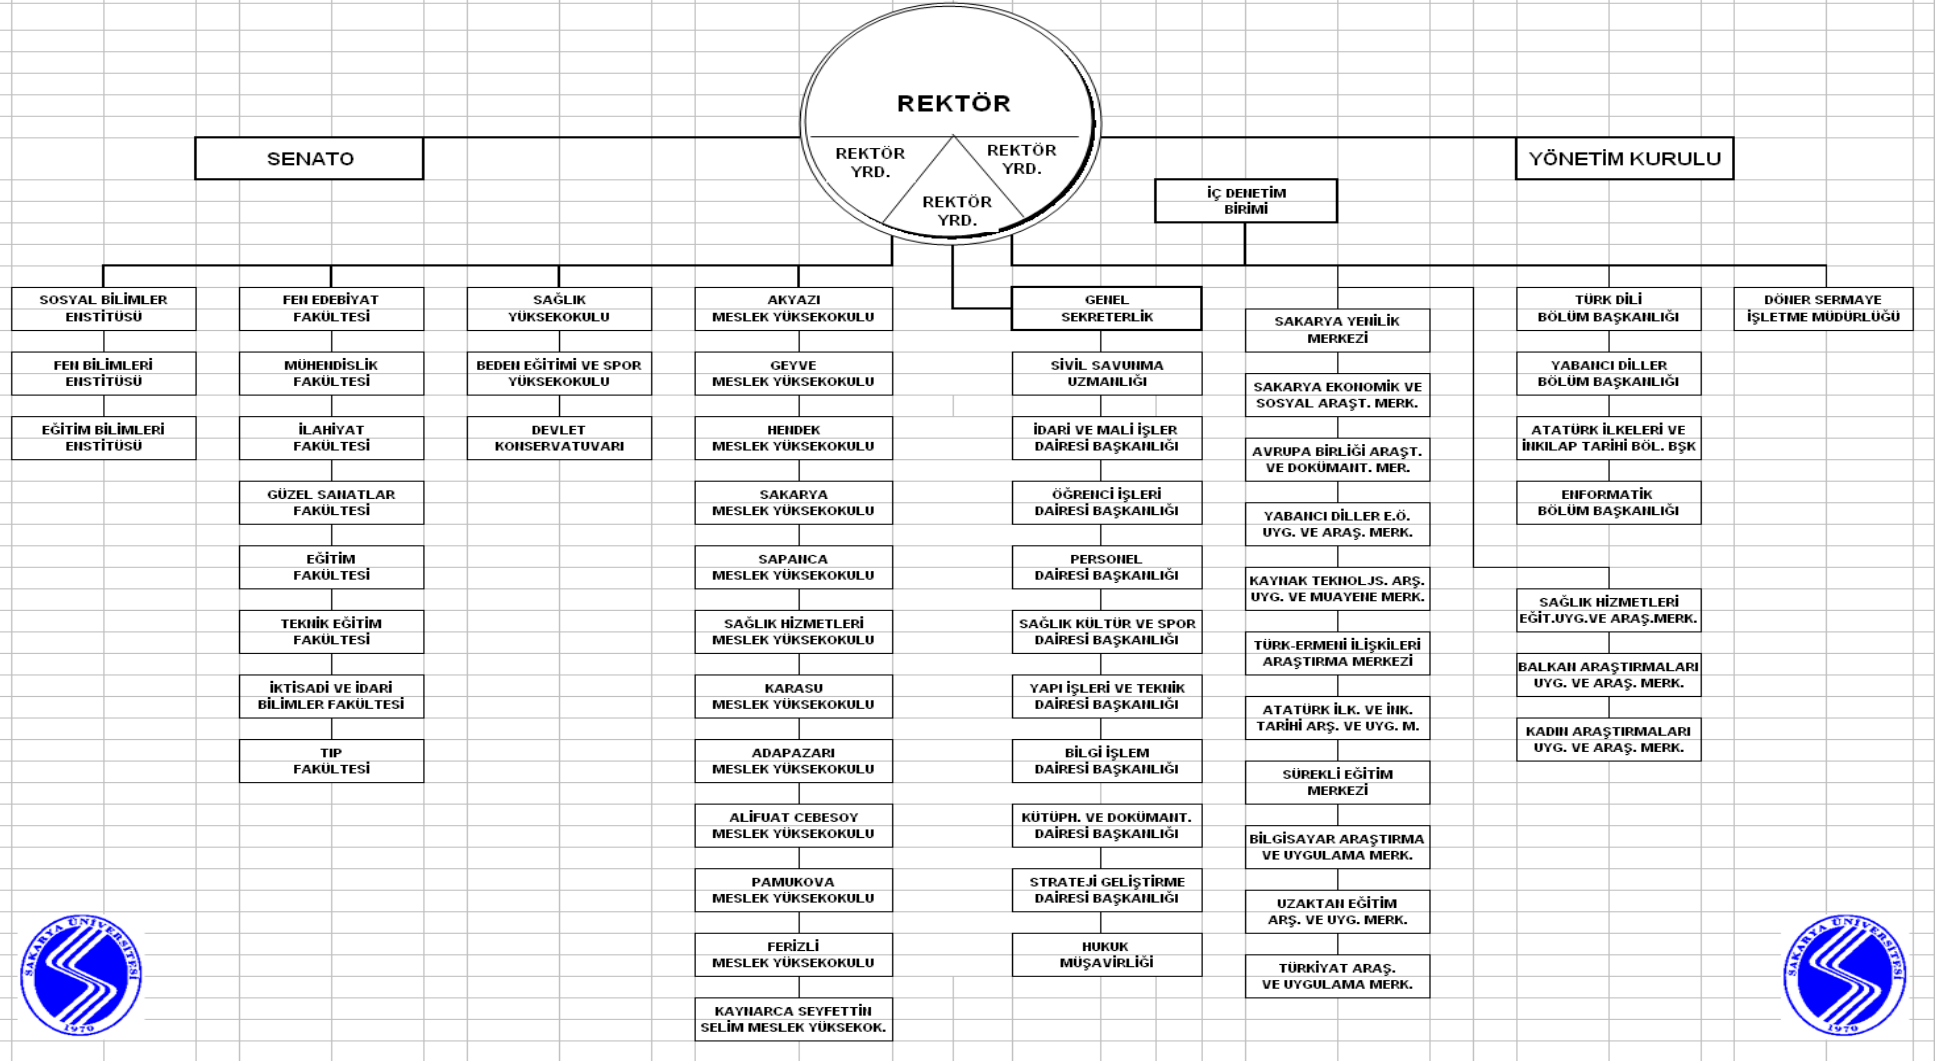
REKTÖR

REKTÖR YRD.

REKTÖR YRD.

REKTÖR YRD.

SENATO

YÖNETİM KURULU

İÇ DENETİM BİRİMİ

SOSYAL BİLİMLER ENSTİTÜSÜ

FEN BİLİMLERİ ENSTİTÜSÜ

EĞİTİM BİLİMLERİ ENSTİTÜSÜ

FEN EDEBİYAT FAKÜLTESİ

MÜHENDİSLİK FAKÜLTESİ

İLAHİYAT FAKÜLTESİ

GÜZEL SANATLAR FAKÜLTESİ

EĞİTİM FAKÜLTESİ

TEKNİK EĞİTİM FAKÜLTESİ

İKTİSADİ VE İDARİ BİLİMLER FAKÜLTESİ

TIP FAKÜLTESİ

SAĞLIK YÜKSEKOKULU

BEDEN EĞİTİMİ VE SPOR YÜKSEKOKULU

DEVLET KONSERVATUVARI

AKYAZI MESLEK YÜKSEKOKULU

GEYVE MESLEK YÜKSEKOKULU

HENDEK MESLEK YÜKSEKOKULU

SAKARYA MESLEK YÜKSEKOKULU

SAPANCA MESLEK YÜKSEKOKULU

SAĞLIK HİZMETLERİ MESLEK YÜKSEKOKULU

KARASU MESLEK YÜKSEKOKULU

ADAPAZARI MESLEK YÜKSEKOKULU

ALİFUAT CEBESOY MESLEK YÜKSEKOKULU

PAMUKOVA MESLEK YÜKSEKOKULU

FERİZLİ MESLEK YÜKSEKOKULU

KAYNARCA SEYFETTİN SELİM MESLEK YÜKSEKOK.

GENEL SEKRETERLİK

SİVİL SAVUNMA UZMANLIĞI

İDARİ VE MALİ İŞLER DAİRESİ BAŞKANLIĞI

ÖĞRENCİ İŞLERİ DAİRESİ BAŞKANLIĞI

PERSONEL DAİRESİ BAŞKANLIĞI

SAĞLIK KÜLTÜR VE SPOR DAİRESİ BAŞKANLIĞI

YAPI İŞLERİ VE TEKNİK DAİRESİ BAŞKANLIĞI

BİLGİ İŞLEM DAİRESİ BAŞKANLIĞI

KÜTÜPH. VE DOKÜMANT. DAİRESİ BAŞKANLIĞI

STRATEJİ GELİŞTİRME DAİRESİ BAŞKANLIĞI

HUKUK MÜŞAVİRLİĞİ

SAKARYA YENİLİK MERKEZİ

SAKARYA EKONOMİK VE SOSYAL ARAŞT. MERK.

AVRUPA BİRLİĞİ ARAŞT. VE DOKÜMANT. MER.

YABANCI DİLLER E.Ö. UYG. VE ARAŞ. MERK.

KAYNAK TEKNOLJS. ARŞ. UYG. VE MUAYENE MERK.

TÜRK-ERMENİ İLİŞKİLERİ ARAŞTIRMA MERKEZİ

ATATÜRK İLK. VE İNK. TARİHİ ARŞ. VE UYG. M.

SÜREKLİ EĞİTİM MERKEZİ

BİLGİSAYAR ARAŞTIRMA VE UYGULAMA MERK.

UZAKTAN EĞİTİM ARŞ. VE UYG. MERK.

TÜRKİYAT ARAŞ. VE UYGULAMA MERK.

TÜRK DİLİ BÖLÜM BAŞKANLIĞI

YABANCI DİLLER BÖLÜM BAŞKANLIĞI

ATATÜRK İLKELERİ VE İNKILAP TARİHİ BÖL. BŞK

ENFORMATİK BÖLÜM BAŞKANLIĞI

SAĞLIK HİZMETLERİ EĞİT.UYG.VE ARAŞ.MERK.

BALKAN ARAŞTIRMALARI UYG. VE ARAŞ. MERK.

KADIN ARAŞTIRMALARI UYG. VE ARAŞ. MERK.

DÖNER SERMAYE İŞLETME MÜDÜRLÜĞÜ

SAKARYA ÜNİVERSİTESİ 1970

SAKARYA ÜNİVERSİTESİ 1970